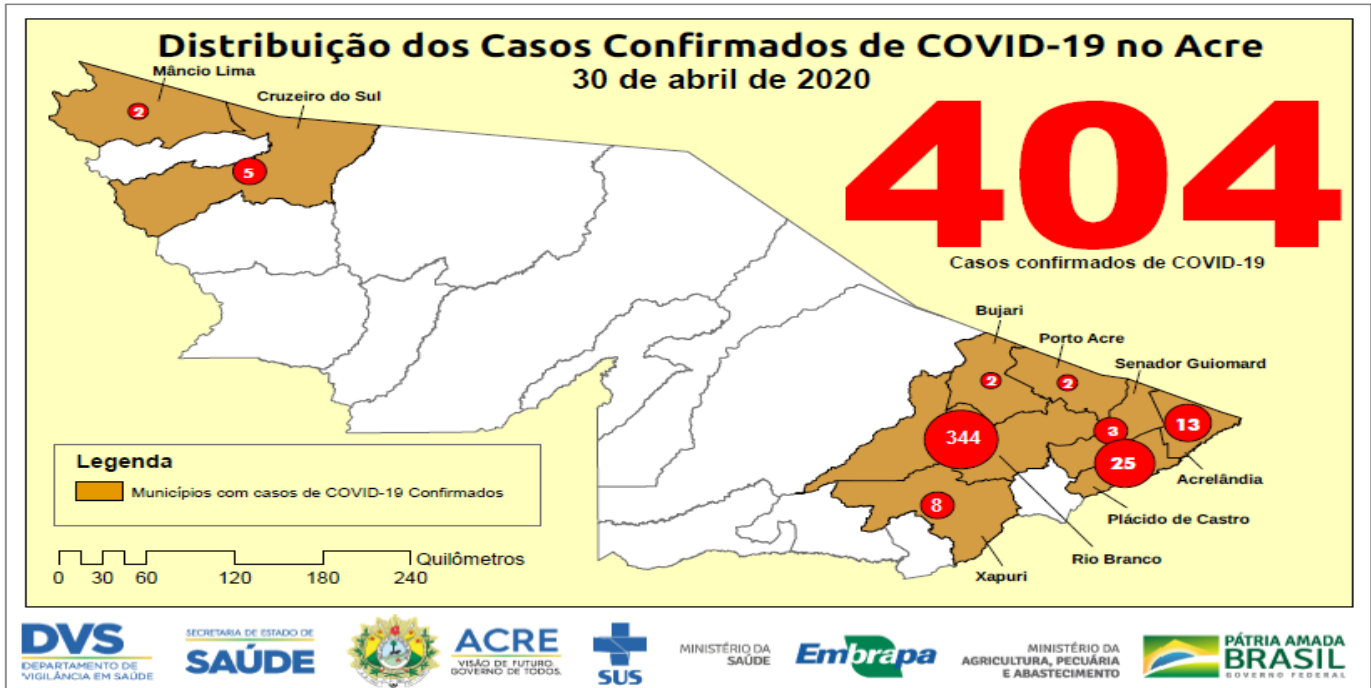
Distribuição dos Casos Confirmados de COVID-19 no Acre
30 de abril de 2020

404
Casos confirmados de COVID-19

Mâncio Lima
2
Cruzeiro do Sul
5

Bujari
2
Porto Acre
2
Senador Guiomard
13
344
3
25
Acrelândia
8
Plácido de Castro
Rio Branco
Xapuri

Legenda
Municípios com casos de COVID-19 Confirmados

0 30 60 120 180 240 Quilômetros

DVS DEPARTAMENTO DE VIGILÂNCIA EM SAÚDE
SECRETARIA DE ESTADO DE SAÚDE
ACRE VISÃO DE FUTURO. GOVERNO DE TODOS.
SUS
MINISTÉRIO DA SAÚDE
Embrapa
MINISTÉRIO DA AGRICULTURA, PECUÁRIA E ABASTECIMENTO
PÁTRIA AMADA BRASIL GOVERNO FEDERAL